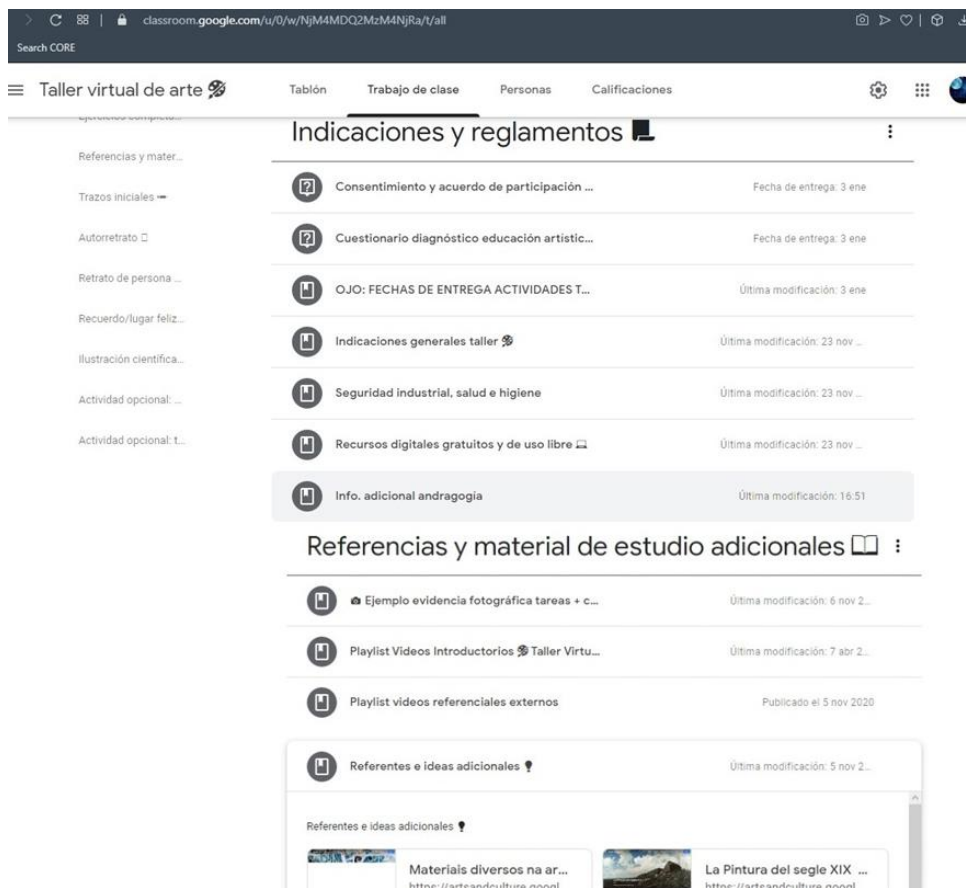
classroom.google.com/u/0/w/NjM4MDQ2MzM4NjRa/t/all

Search CORE

Taller virtual de arte 🎨

Tablón Trabajo de clase Personas Calificaciones

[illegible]

Referencias y mater...

Trazos iniciales ✏

Autorretrato

Retrato de persona ...

Recuerdo/lugar feliz...

Ilustración científica...

Actividad opcional: ...

Actividad opcional: t...

Indicaciones y reglamentos

Consentimiento y acuerdo de participación ... Fecha de entrega: 3 ene

Cuestionario diagnóstico educación artístic... Fecha de entrega: 3 ene

OJO: FECHAS DE ENTREGA ACTIVIDADES T... Última modificación: 3 ene

Indicaciones generales taller 🎨 Última modificación: 23 nov ...

Seguridad industrial, salud e higiene Última modificación: 23 nov ...

Recursos digitales gratuitos y de uso libre 💻 Última modificación: 23 nov ...

Info. adicional andragogía Última modificación: 16:51

Referencias y material de estudio adicionales 📖

📷 Ejemplo evidencia fotográfica tareas + c... Última modificación: 6 nov 2...

Playlist Videos Introductorios 🎨 Taller Virtu... Última modificación: 7 abr 2...

Playlist videos referenciales externos Publicado el 5 nov 2020

Referentes e ideas adicionales 💡 Última modificación: 5 nov 2...

Referentes e ideas adicionales 💡

Materiais diversos na ar...
https://artsandculture.googl...

La Pintura del segle XIX ...
https://artsandculture.googl...